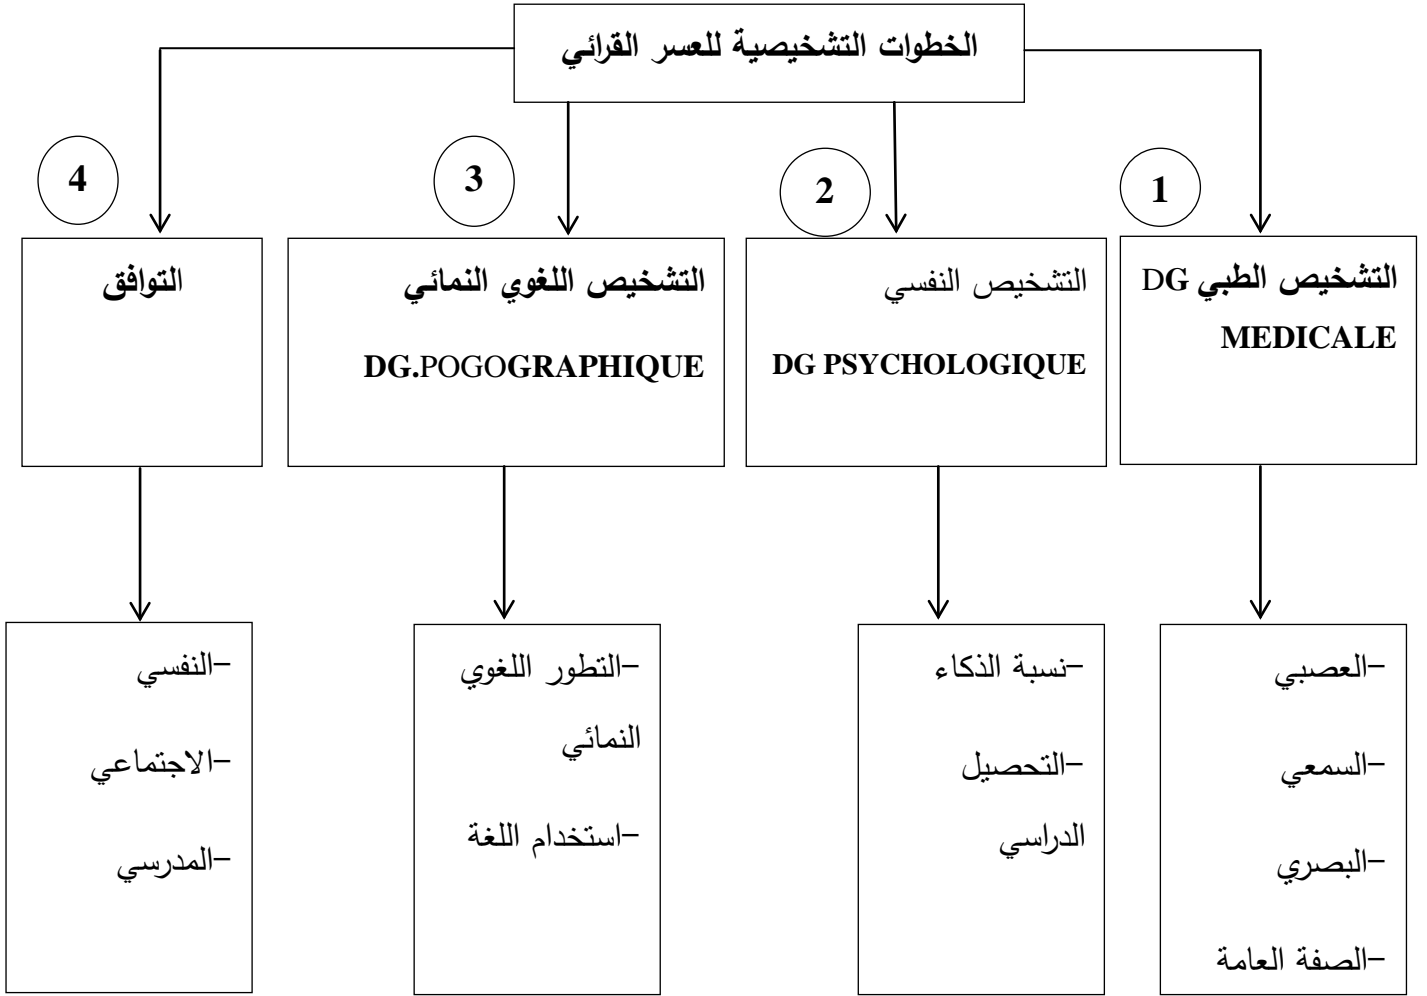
الخطوات التشخيصية للعسر القرائي

1

التشخيص الطبي DG MEDICALE

-العصبي
-السمعي
-البصري
-الصفة العامة

2

التشخيص النفسي
DG PSYCHOLOGIQUE

-نسبة الذكاء
-التحصيل الدراسي

3

التشخيص اللغوي النمائي
DG.POGOGRAPHIQUE

-التطور اللغوي النمائي
-استخدام اللغة

4

التوافق

-النفسي
-الاجتماعي
-المدرسي